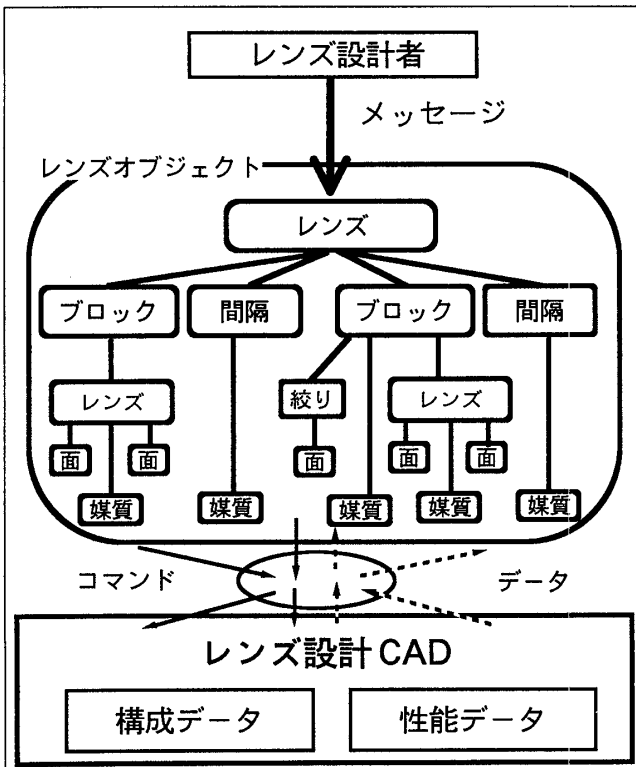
レンズ設計者

メッセージ

レンズオブジェクト

レンズ

ブロック

間隔

ブロック

間隔

レンズ

絞り

レンズ

面

面

面

面

面

媒質

媒質

媒質

媒質

媒質

コマンド

データ

レンズ設計CAD

構成データ

性能データ